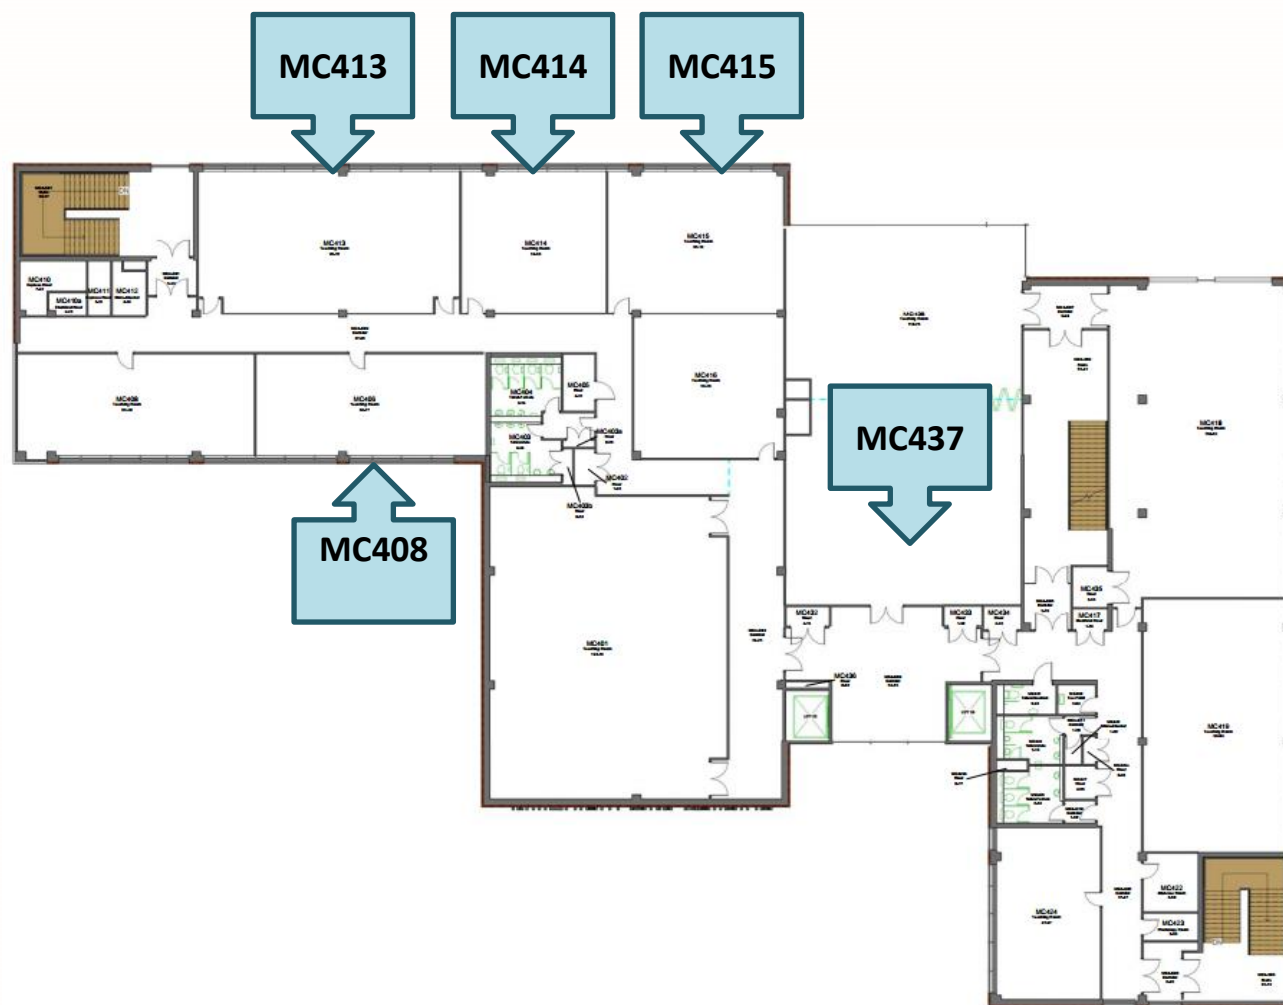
MC413
MC414
MC415
MC437
MC408

MC413
MC414
MC415
MC410
MC411
MC412
MC410a
MC409
MC405
MC404
MC403
MC406
MC403a
MC402
MC403b
MC416
MC401
MC436
MC437
MC433
MC434
MC435
MC417
MC418
MC419
MC436
MC424
MC422
MC423